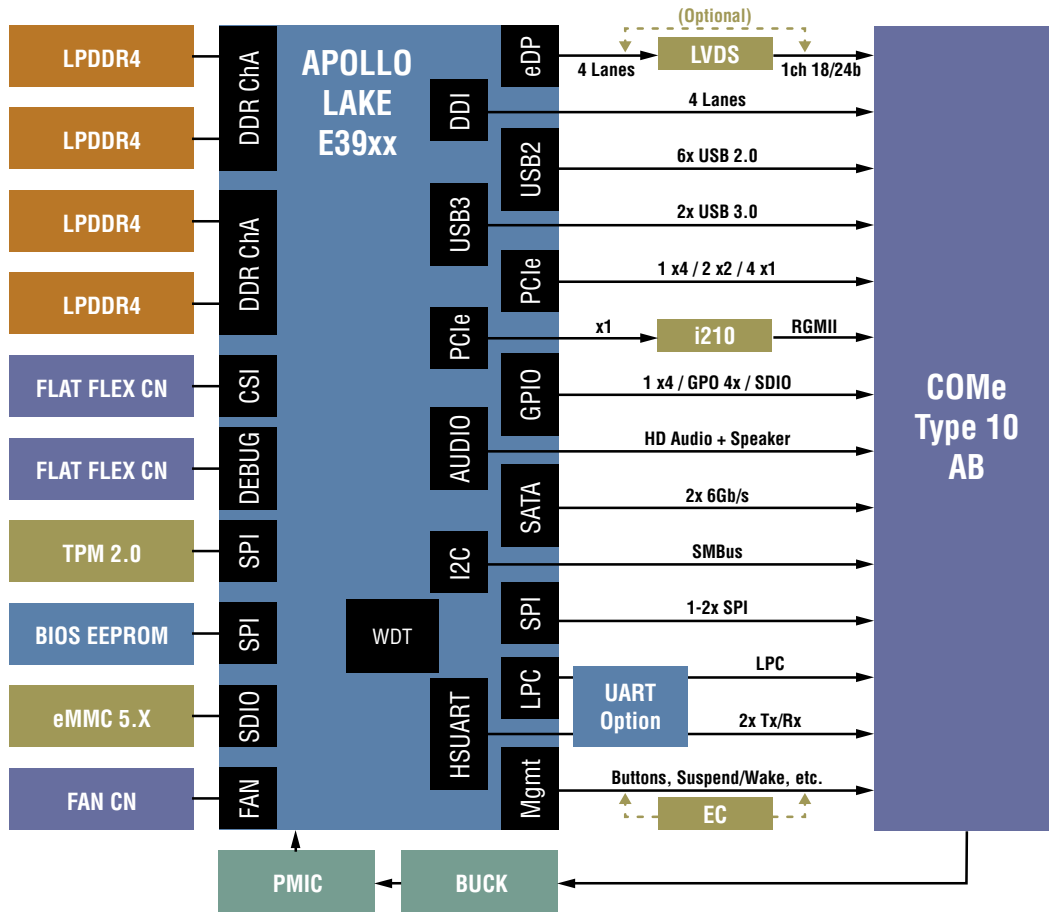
LPDDR4

LPDDR4

LPDDR4

LPDDR4

FLAT FLEX CN

FLAT FLEX CN

TPM 2.0

BIOS EEPROM

eMMC 5.X

FAN CN

DDR ChA

DDR ChA

CSI

DEBUG

SPI

SPI

SDIO

FAN

APOLLO LAKE E39xx

WDT

DDI

USB3

PCIe

AUDIO

I2C

HSUART

eDP

USB2

PCIe

GPIO

SATA

SPI

LPC

Mgmt

(Optional)

LVDS

4 Lanes

1ch 18/24b

4 Lanes

6x USB 2.0

2x USB 3.0

1 x4 / 2 x2 / 4 x1

x1

i210

RGMII

1 x4 / GPO 4x / SDIO

HD Audio + Speaker

2x 6Gb/s

SMBus

1-2x SPI

UART Option

LPC

2x Tx/Rx

Buttons, Suspend/Wake, etc.

EC

COMe Type 10 AB

PMIC

BUCK